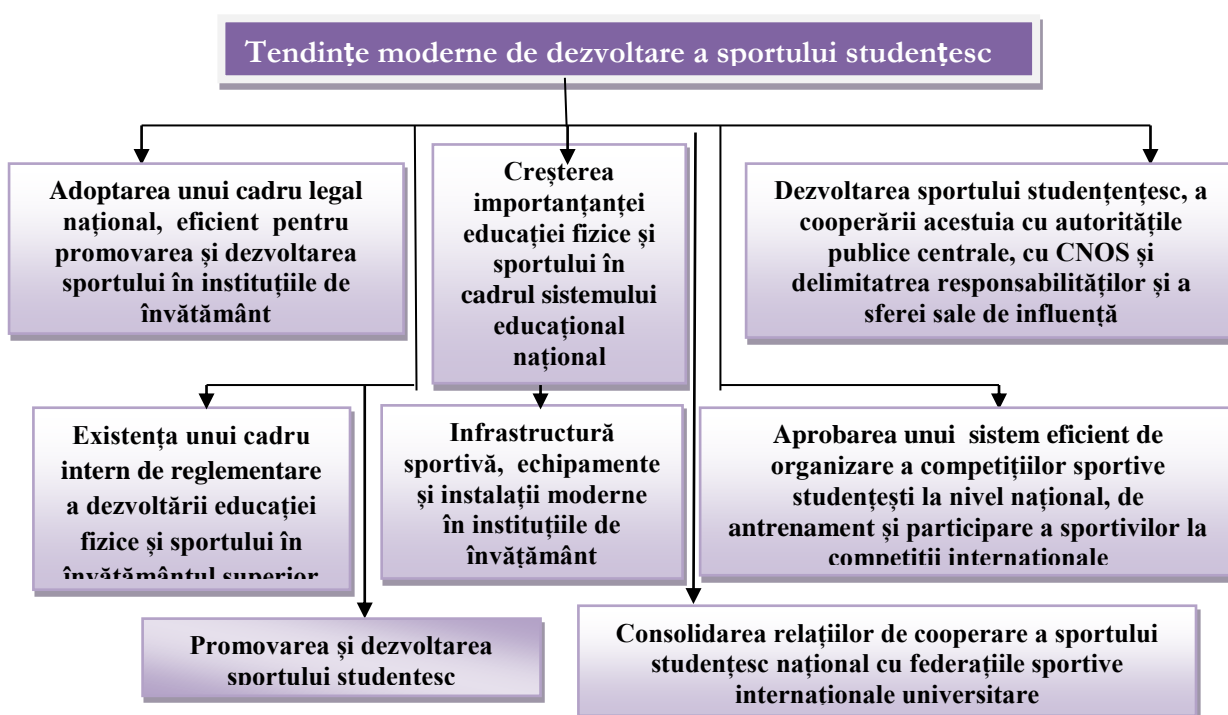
Tendințe moderne de dezvoltare a sportului studențesc

Adoptarea unui cadru legal național, eficient pentru promovarea și dezvoltarea sportului în instituțiile de învățământ

Creşterea importanțanței educației fizice și sportului în cadrul sistemului educațional național

Dezvoltarea sportului studențențesc, a cooperării acestuia cu autoritățile publice centrale, cu CNOS și delimitatrea responsabilităților și a sferei sale de influență

Existența unui cadru intern de reglementare a dezvoltării educației fizice și sportului în învățământul superior

Infrastructură sportivă, echipamente și instalații moderne în instituțiile de învățământ

Aprobarea unui sistem eficient de organizare a competițiilor sportive studențești la nivel național, de antrenament și participare a sportivilor la competiții internaționale

Promovarea și dezvoltarea sportului studențesc

Consolidarea relațiilor de cooperare a sportului studențesc național cu federațiile sportive internaționale universitare